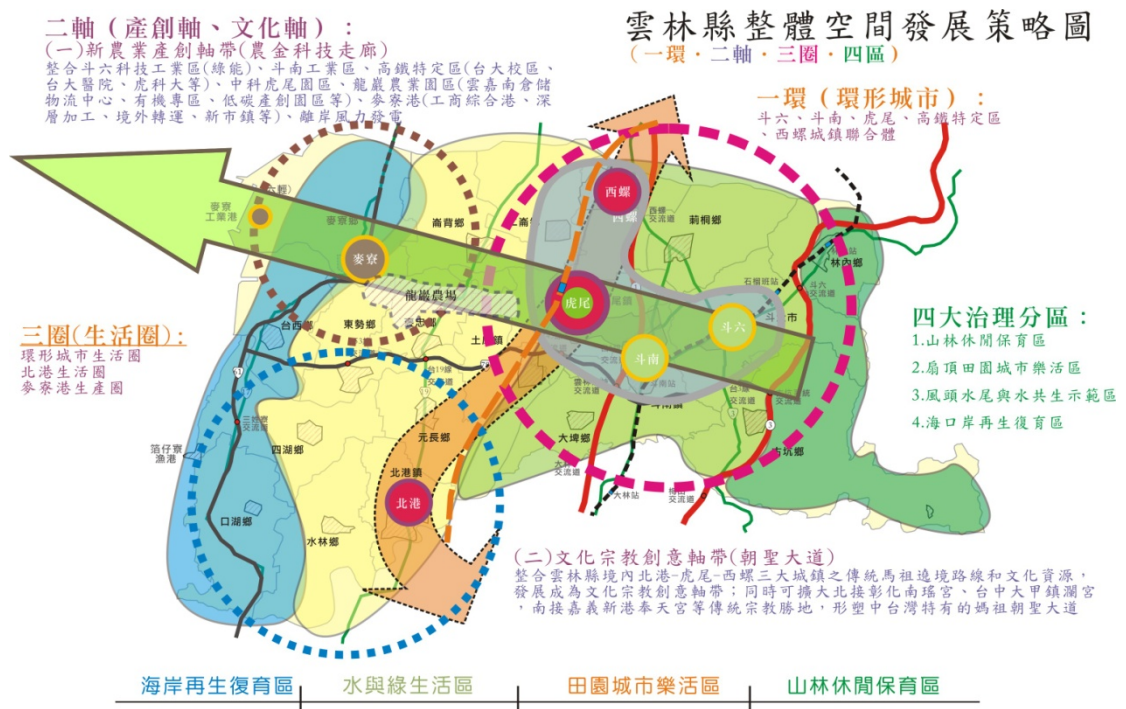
二軸（產創軸、文化軸）：
(一)新農業產創軸帶(農金科技走廊)
整合斗六科技工業區(綠能)、斗南工業區、高鐵特定區(台大校區、台大醫院、虎科大等)、中科虎尾園區、龍巖農業園區(雲嘉南倉儲物流中心、有機專區、低碳產創園區等)、麥寮港(工商綜合港、深層加工、境外轉運、新市鎮等)、離岸風力發電

雲林縣整體空間發展策略圖
(一環・二軸・三圈・四區)

一環（環形城市）：
斗六、斗南、虎尾、高鐵特定區、西螺城鎮聯合體

麥寮工業港
麥寮鄉
麥寮
崙背鄉
西螺
西螺
莿桐鄉
林內鄉
龍巖農場
虎尾
斗六
斗南
台西鄉
東勢鄉
褒忠鄉
土庫鎮
元長鄉
北港鎮
北港
四湖鄉
口湖鄉
水林鄉
大埤鄉
古坑鄉
箔仔寮漁港

三圈(生活圈)：
環形城市生活圈
北港生活圈
麥寮港生產圈

四大治理分區：
1.山林休閒保育區
2.扇頂田園城市樂活區
3.風頭水尾與水共生示範區
4.海口岸再生復育區

(二)文化宗教創意軸帶(朝聖大道)
整合雲林縣境內北港-虎尾-西螺三大城鎮之傳統馬祖遶境路線和文化資源，發展成為文化宗教創意軸帶；同時可擴大北接彰化南瑤宮、台中大甲鎮瀾宮，南接嘉義新港奉天宮等傳統宗教勝地，形塑中台灣特有的媽祖朝聖大道

海岸再生復育區　水與綠生活區　田園城市樂活區　山林休閒保育區